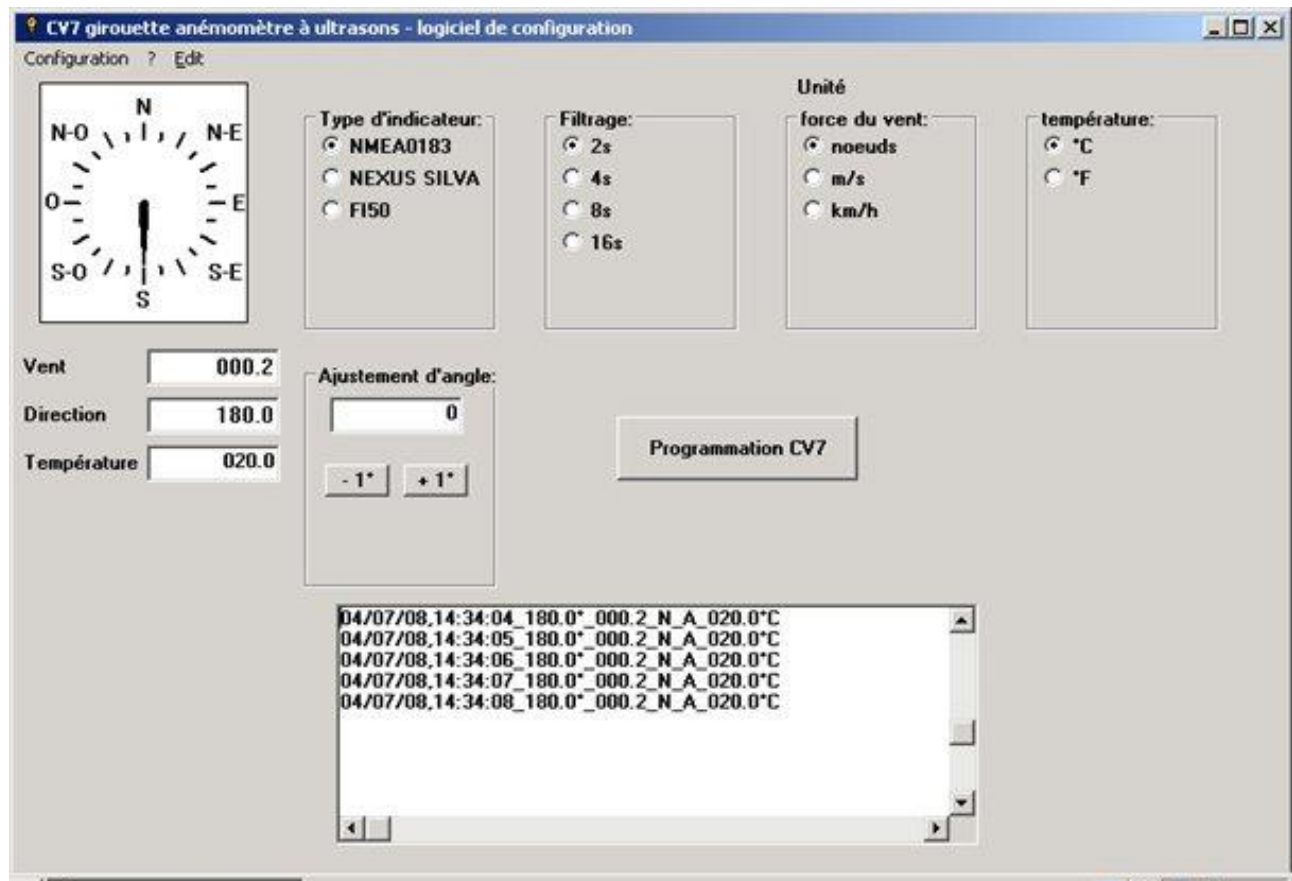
CV7 girouette anémomètre à ultrasons - logiciel de configuration

Configuration ? Edit

N
N-O N-E
O E
S-O S-E
S

Type d'indicateur:
NMEA0183
NEXUS SILVA
FI50

Filtrage:
2s
4s
8s
16s

Unité
force du vent:
noeuds
m/s
km/h

température:
°C
°F

Vent 000.2
Direction 180.0
Température 020.0

Ajustement d'angle:
0
- 1° + 1°

Programmation CV7

04/07/08,14:34:04_180.0°_000.2_N_A_020.0°C
04/07/08,14:34:05_180.0°_000.2_N_A_020.0°C
04/07/08,14:34:06_180.0°_000.2_N_A_020.0°C
04/07/08,14:34:07_180.0°_000.2_N_A_020.0°C
04/07/08,14:34:08_180.0°_000.2_N_A_020.0°C